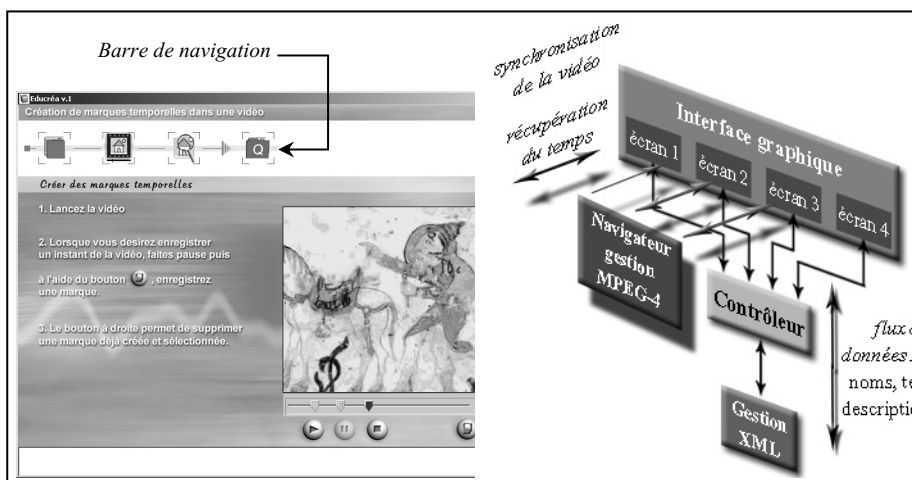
Barre de navigation

Educréa v.1
Création de marques temporelles dans une vidéo

Créer des marques temporelles

1. Lancez la vidéo

2. Lorsque vous desirez enregistrer un instant de la vidéo, faites pause puis à l'aide du bouton , enregistrez une marque.

3. Le bouton à droite permet de supprimer une marque déjà créée et sélectionnée.

synchronisation de la vidéo

récupération du temps

Interface graphique

écran 1

écran 2

écran 3

écran 4

Navigateur gestion MPEG-4

Contrôleur

Gestion XML

flux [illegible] données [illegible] noms, te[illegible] descriptio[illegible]